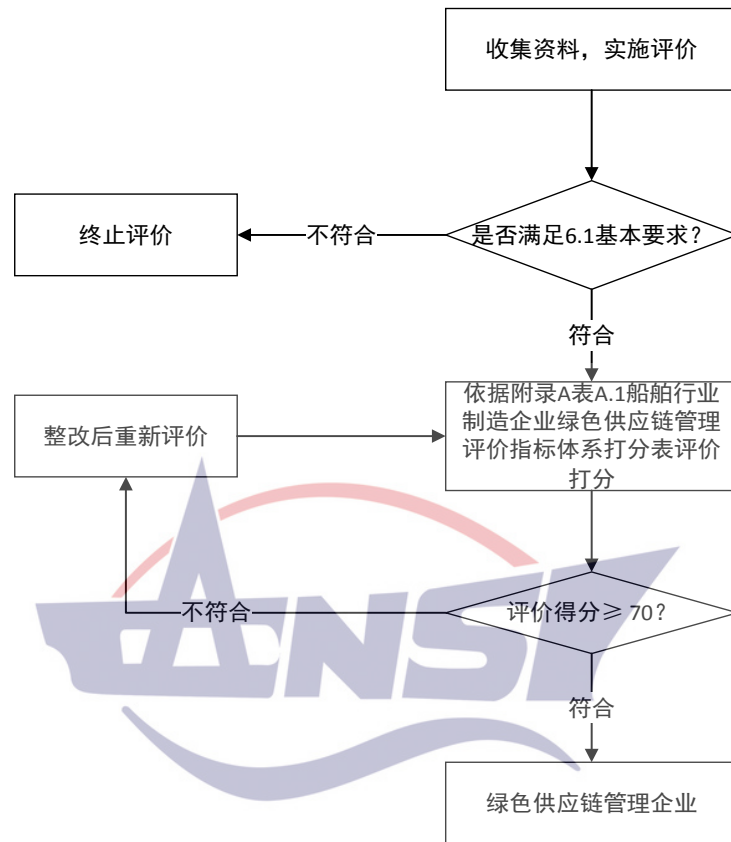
收集资料，实施评价

是否满足6.1基本要求？

不符合

终止评价

符合

依据附录A表A.1船舶行业制造企业绿色供应链管理评价指标体系打分表评价打分

整改后重新评价

评价得分≥ 70？

不符合

符合

绿色供应链管理企业